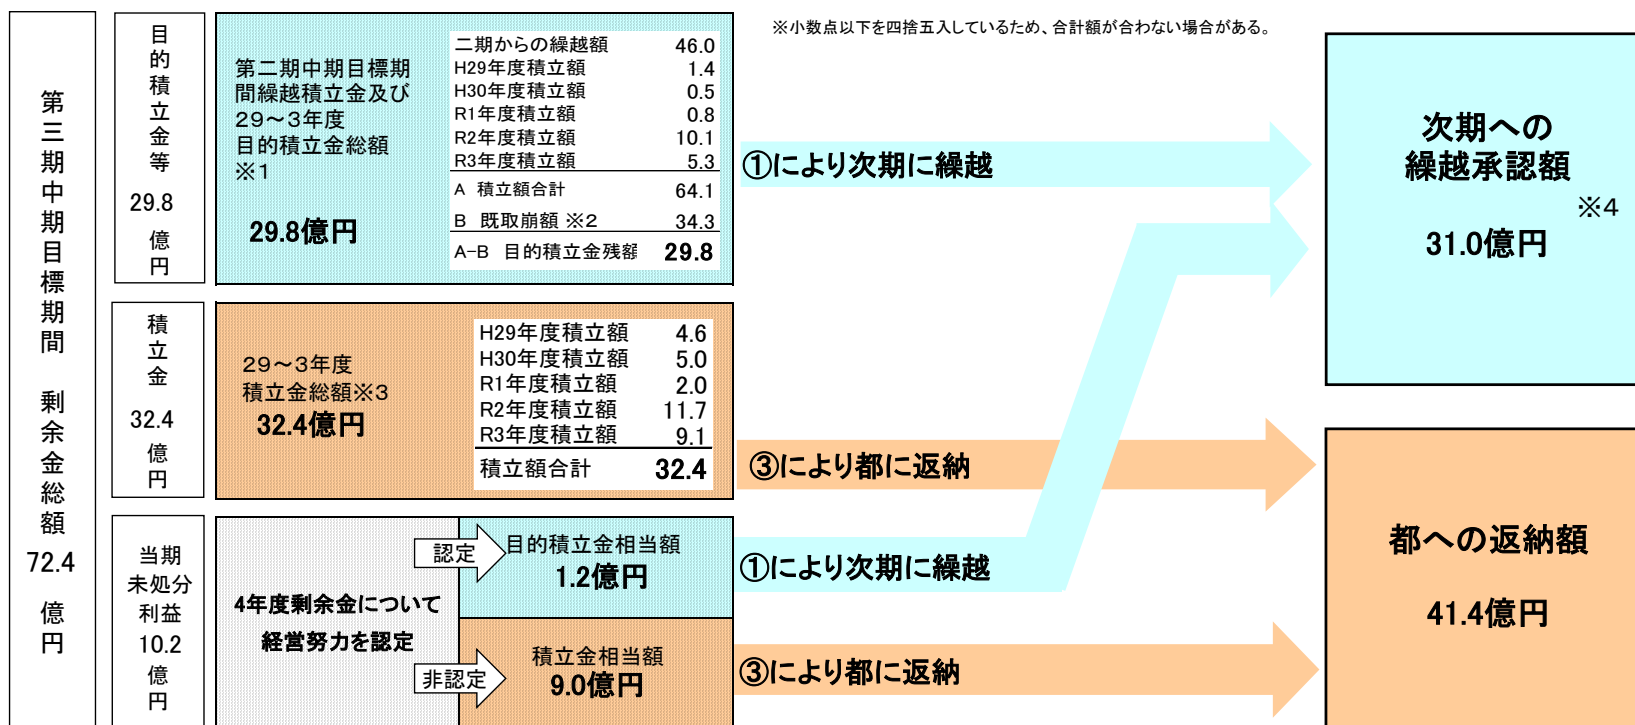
※小数点以下を四捨五入しているため、合計額が合わない場合がある。

第三期中期目標期間 剰余金総額 72.4 億円

目的積立金等 29.8 億円

第二期中期目標期間繰越積立金及び29～3年度目的積立金総額※1

29.8億円

| 二期からの繰越額 | 46.0 |
|---|---|
| H29年度積立額 | 1.4 |
| H30年度積立額 | 0.5 |
| R1年度積立額 | 0.8 |
| R2年度積立額 | 10.1 |
| R3年度積立額 | 5.3 |
| A 積立額合計 | 64.1 |
| B 既取崩額 ※2 | 34.3 |
| A−B 目的積立金残額 | 29.8 |

①により次期に繰越

次期への繰越承認額

※4

31.0億円

積立金 32.4 億円

29～3年度積立金総額※3

32.4億円

| H29年度積立額 | 4.6 |
|---|---|
| H30年度積立額 | 5.0 |
| R1年度積立額 | 2.0 |
| R2年度積立額 | 11.7 |
| R3年度積立額 | 9.1 |
| 積立額合計 | 32.4 |

③により都に返納

当期未処分利益 10.2 億円

4年度剰余金について経営努力を認定

認定

目的積立金相当額

1.2億円

①により次期に繰越

都への返納額

41.4億円

非認定

積立金相当額

9.0億円

③により都に返納